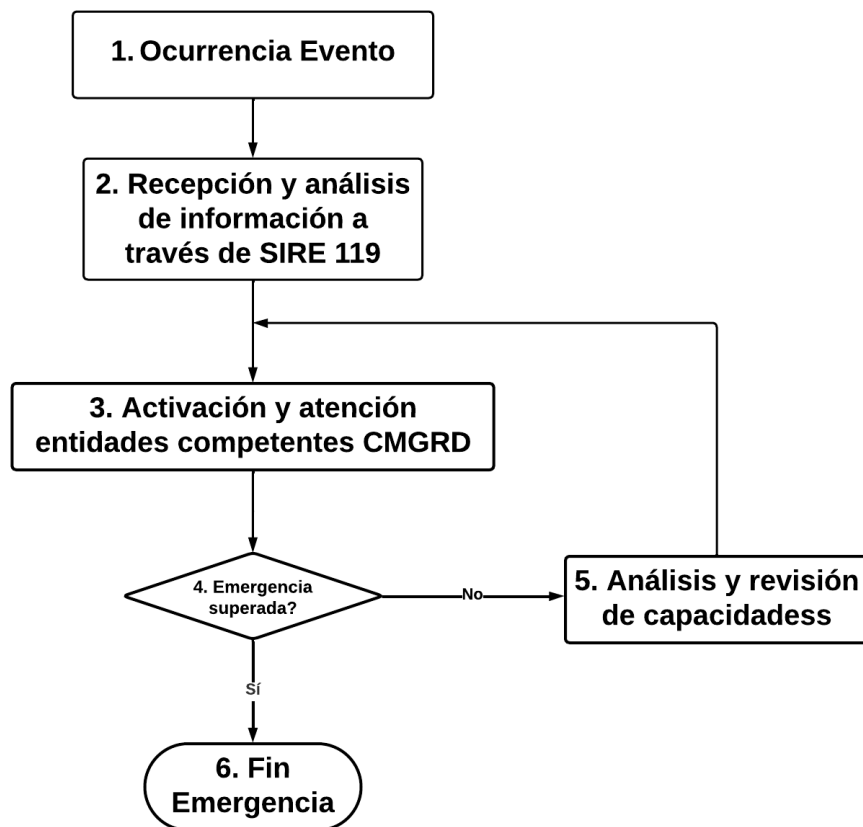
1. Ocurrencia Evento

2. Recepción y análisis de información a través de SIRE 119

3. Activación y atención entidades competentes CMGRD

4. Emergencia superada?

No

5. Análisis y revisión de capacidadess

Sí

6. Fin Emergencia